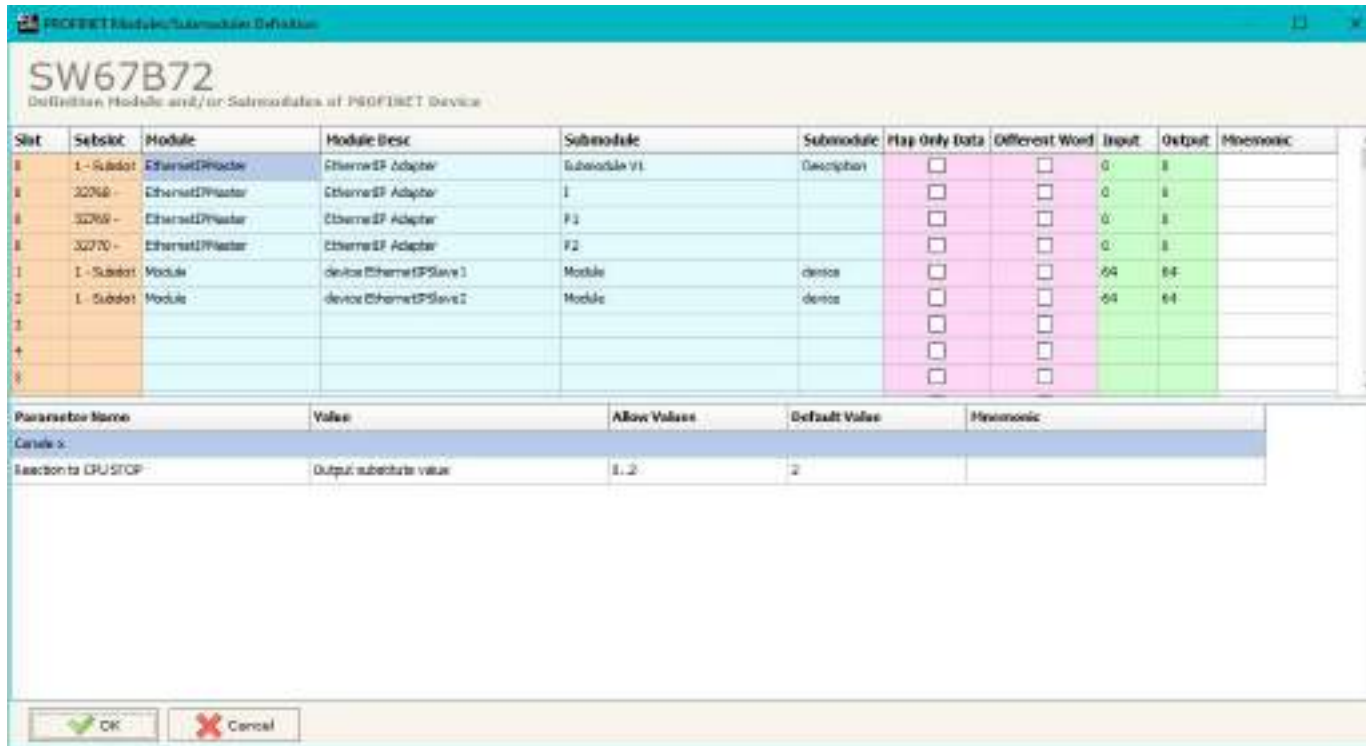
PROFINET Modules/Submodules Definition

SW67B72
Definition Module and/or Submodules of PROFINET Device

| Slot | Subslot | Module | Module Desc | Submodule | Submodule | Map Only Data | Different Word | Input | Output | Mnemonic |
|---|---|---|---|---|---|---|---|---|---|---|
| 0 | 1 - Subslot | EthernetIPMaster | EthernetIP Adapter | Submodule V1 | Description | ☐ | ☐ | 0 | 0 | |
| 0 | 32768 - | EthernetIPMaster | EthernetIP Adapter | I | | ☐ | ☐ | 0 | 0 | |
| 0 | 32769 - | EthernetIPMaster | EthernetIP Adapter | P1 | | ☐ | ☐ | 0 | 0 | |
| 0 | 32770 - | EthernetIPMaster | EthernetIP Adapter | P2 | | ☐ | ☐ | 0 | 0 | |
| 1 | 1 - Subslot | Module | device EthernetIPSlave1 | Module | device | ☐ | ☐ | 64 | 64 | |
| 2 | 1 - Subslot | Module | device EthernetIPSlave2 | Module | device | ☐ | ☐ | 64 | 64 | |
| 3 | | | | | | ☐ | ☐ | | | |
| 4 | | | | | | ☐ | ☐ | | | |
| 5 | | | | | | ☐ | ☐ | | | |

| Parameter Name | Value | Allow Values | Default Value | Mnemonic |
|---|---|---|---|---|
| Canale x | | | | |
| Reaction to CPU STOP | Output substitute value | 1..2 | 2 | |

OK
Cancel